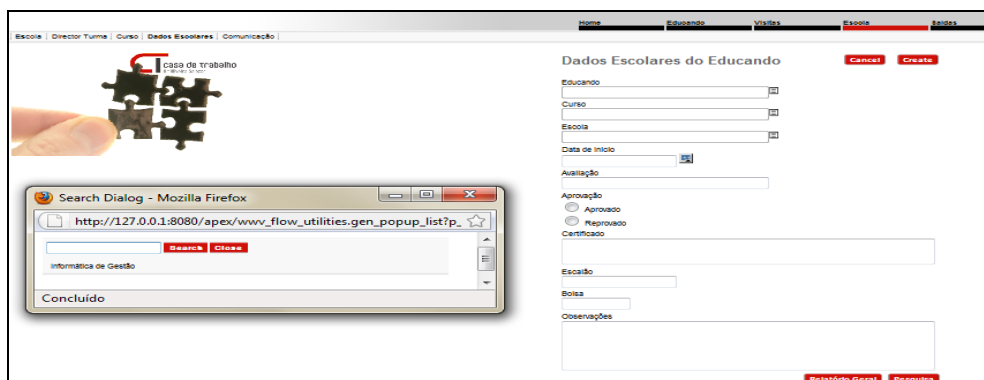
Home | Educando | Visitas | Escola | Saídas

Escola | Director Turma | Curso | Dados Escolares | Comunicação |

casa de trabalho

Dados Escolares do Educando

Cancel Create

Educando

Curso

Escola

Data de Inicio

Avaliação

Aprovação

Aprovado

Reprovado

Certificado

Escalão

Bolsa

Observações

Search Dialog - Mozilla Firefox

http://127.0.0.1:8080/apex/wwv_flow_utilities.gen_popup_list?p_

Search Close

Informática de Gestão

Concluído

Relatório Geral Pesquisa